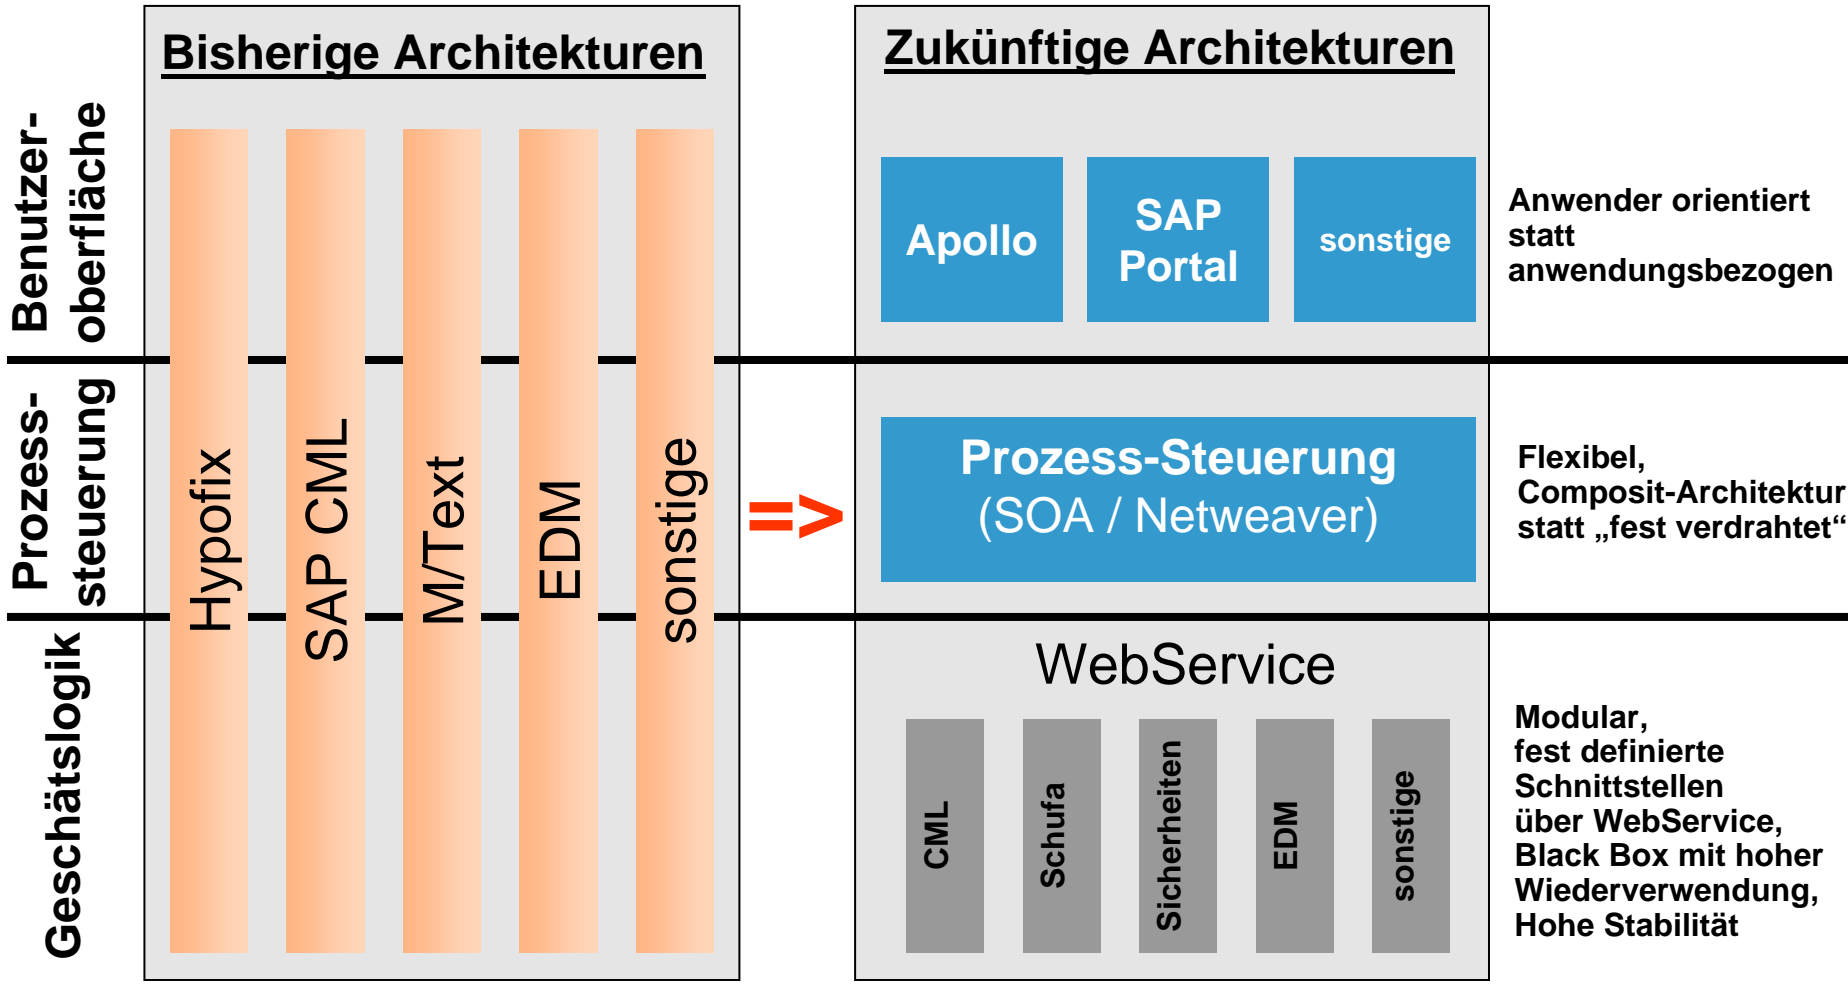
Benutzeroberfläche

Prozesssteuerung

Geschätslogik

Bisherige Architekturen

Hypofix

SAP CML

M/Text

EDM

sonstige

=>

Zukünftige Architekturen

Apollo

SAP Portal

sonstige

Anwender orientiert statt anwendungsbezogen

Prozess-Steuerung (SOA / Netweaver)

Flexibel, Composit-Architektur statt „fest verdrahtet“

WebService

CML

Schufa

Sicherheiten

EDM

sonstige

Modular, fest definierte Schnittstellen über WebService, Black Box mit hoher Wiederverwendung, Hohe Stabilität